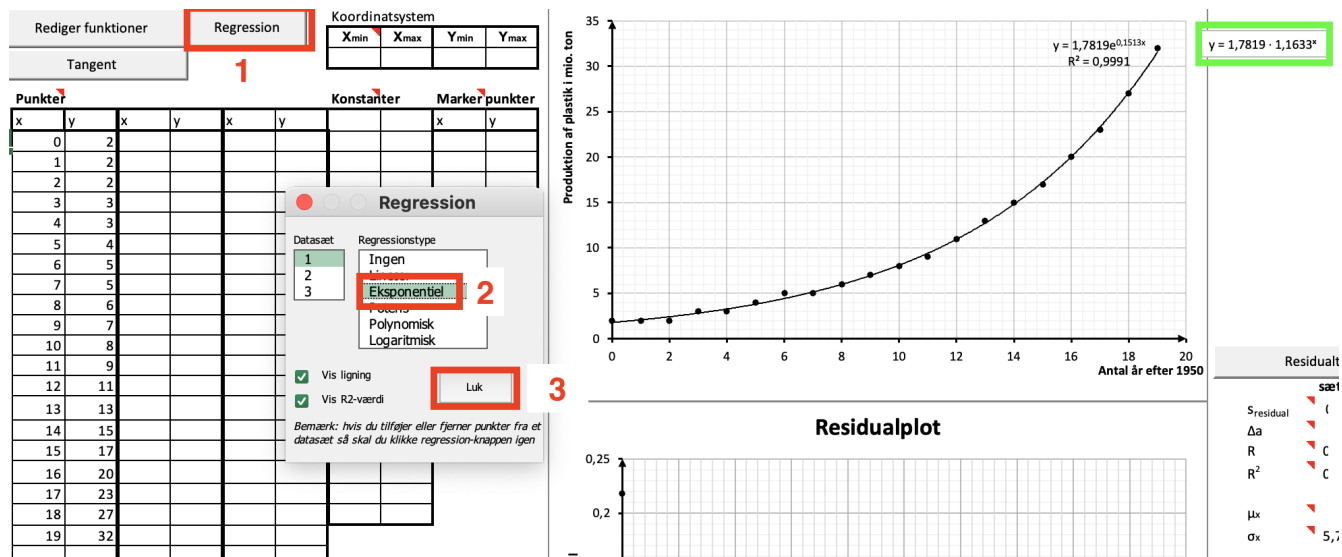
Rediger funktioner

Regression

1

Tangent

Koordinatsystem

| $X_{min}$ | $X_{max}$ | $Y_{min}$ | $Y_{max}$ |
|---|---|---|---|
| | | | |

Punkter

Konstanter

Marker punkter

| x | y | x | y | x | y | | | x | y |
|---|---|---|---|---|---|---|---|---|---|
| 0 | 2 | | | | | | | | |
| 1 | 2 | | | | | | | | |
| 2 | 2 | | | | | | | | |
| 3 | 3 | | | | | | | | |
| 4 | 3 | | | | | | | | |
| 5 | 4 | | | | | | | | |
| 6 | 5 | | | | | | | | |
| 7 | 5 | | | | | | | | |
| 8 | 6 | | | | | | | | |
| 9 | 7 | | | | | | | | |
| 10 | 8 | | | | | | | | |
| 11 | 9 | | | | | | | | |
| 12 | 11 | | | | | | | | |
| 13 | 13 | | | | | | | | |
| 14 | 15 | | | | | | | | |
| 15 | 17 | | | | | | | | |
| 16 | 20 | | | | | | | | |
| 17 | 23 | | | | | | | | |
| 18 | 27 | | | | | | | | |
| 19 | 32 | | | | | | | | |

Regression

Datasæt
1
2
3

Regressionstype
Ingen
Lineær
Eksponentiel
Potens
Polynomisk
Logaritmisk

2

Vis ligning

Vis R2-værdi

Luk

3

Bemærk: hvis du tilføjer eller fjerner punkter fra et datasæt så skal du klikke regression-knappen igen

Produktion af plastik i mio. ton

35
30
25
20
15
10
5
0

$y = 1,7819e^{0,1513x}$
$R^2 = 0,9991$

0 2 4 6 8 10 12 14 16 18 20

Antal år efter 1950

$y = 1,7819 \cdot 1,1633^x$

Residualt

sæt

$s_{residual}$ (
Δa
R 0
$R^2$ 0
$\mu_x$
$\sigma_x$ 5,7

Residualplot

0,25

0,2